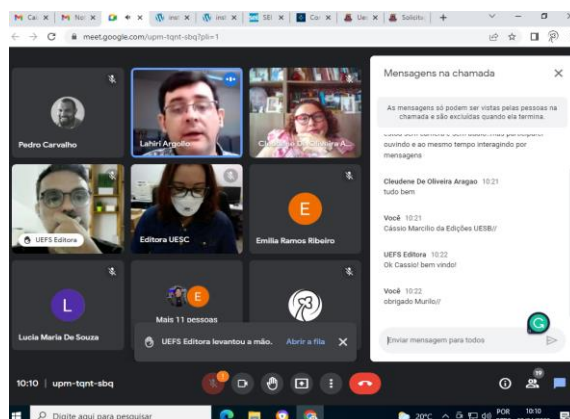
M Cai × | M No: × | × | W ins × | W ins × | SEI × | Co × | Ue × | Solicit × | +

meet.google.com/upm-tqnt-sbq?pli=1

Pedro Carvalho

Lahiri Argollo

Cleudene De Oliveira A...

UEFS Editora

Editora UESC

E

Emilia Ramos Ribeiro

L

Lucia Maria De Souza

E

Mais 11 pessoas

UEFS Editora levantou a mão. Abrir a fila

Mensagens na chamada

As mensagens só podem ser vistas pelas pessoas na chamada e são excluídas quando ela termina.

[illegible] ouvindo e ao mesmo tempo interagindo por mensagens

Cleudene De Oliveira Aragao 10:21
tudo bem

Você 10:21
Cássio Marcilio da Edições UESB//

UEFS Editora 10:22
Ok Cassio! bem vindo!

Você 10:22
obrigado Murilo//

Enviar mensagem para todos

10:10 | upm-tqnt-sbq

Digite aqui para pesquisar

20°C POR 10:10